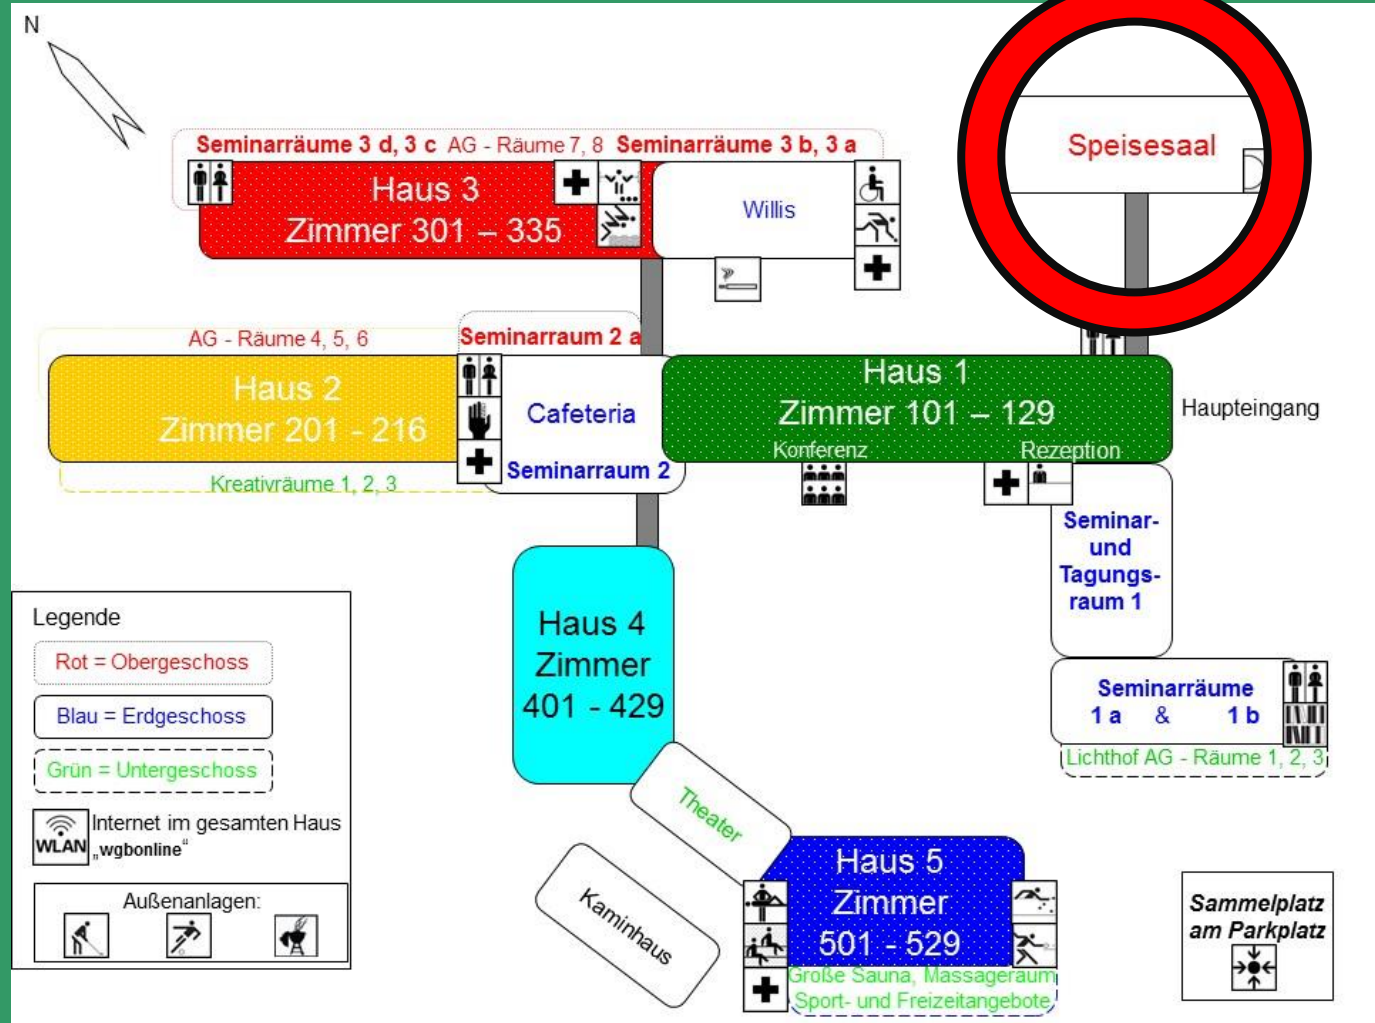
N

Seminarräume 3 d, 3 c AG - Räume 7, 8 Seminarräume 3 b, 3 a

Haus 3
Zimmer 301 – 335

Willis

Speisesaal

AG - Räume 4, 5, 6

Seminarraum 2 a

Haus 2
Zimmer 201 - 216

Cafeteria

Seminarraum 2

Kreativräume 1, 2, 3

Haus 1
Zimmer 101 – 129

Konferenz

Rezeption

Haupteingang

Seminar- und Tagungsraum 1

Seminarräume
1 a & 1 b

Lichthof AG - Räume 1, 2, 3

Haus 4
Zimmer
401 - 429

Theater

Kaminhaus

Haus 5
Zimmer
501 - 529

Große Sauna, Massageraum
Sport- und Freizeitangebote

Legende

Rot = Obergeschoss

Blau = Erdgeschoss

Grün = Untergeschoss

WLAN Internet im gesamten Haus „wgbonline“

Außenanlagen:

Sammelplatz am Parkplatz